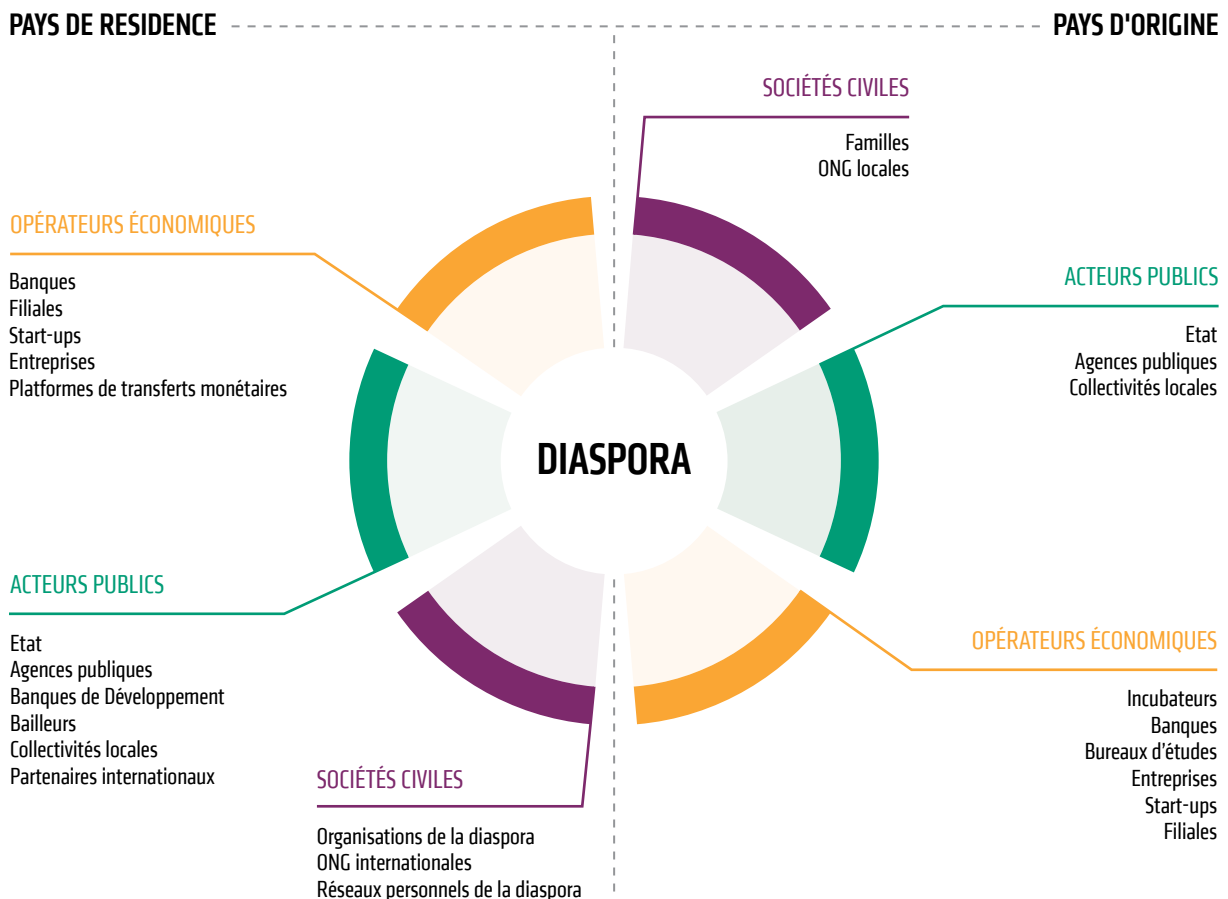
PAYS DE RESIDENCE

PAYS D'ORIGINE

SOCIÉTÉS CIVILES

Familles
ONG locales

OPÉRATEURS ÉCONOMIQUES

Banques
Filiales
Start-ups
Entreprises
Platformes de transferts monétaires

ACTEURS PUBLICS

Etat
Agences publiques
Collectivités locales

DIASPORA

ACTEURS PUBLICS

Etat
Agences publiques
Banques de Développement
Bailleurs
Collectivités locales
Partenaires internationaux

OPÉRATEURS ÉCONOMIQUES

Incubateurs
Banques
Bureaux d'études
Entreprises
Start-ups
Filiales

SOCIÉTÉS CIVILES

Organisations de la diaspora
ONG internationales
Réseaux personnels de la diaspora